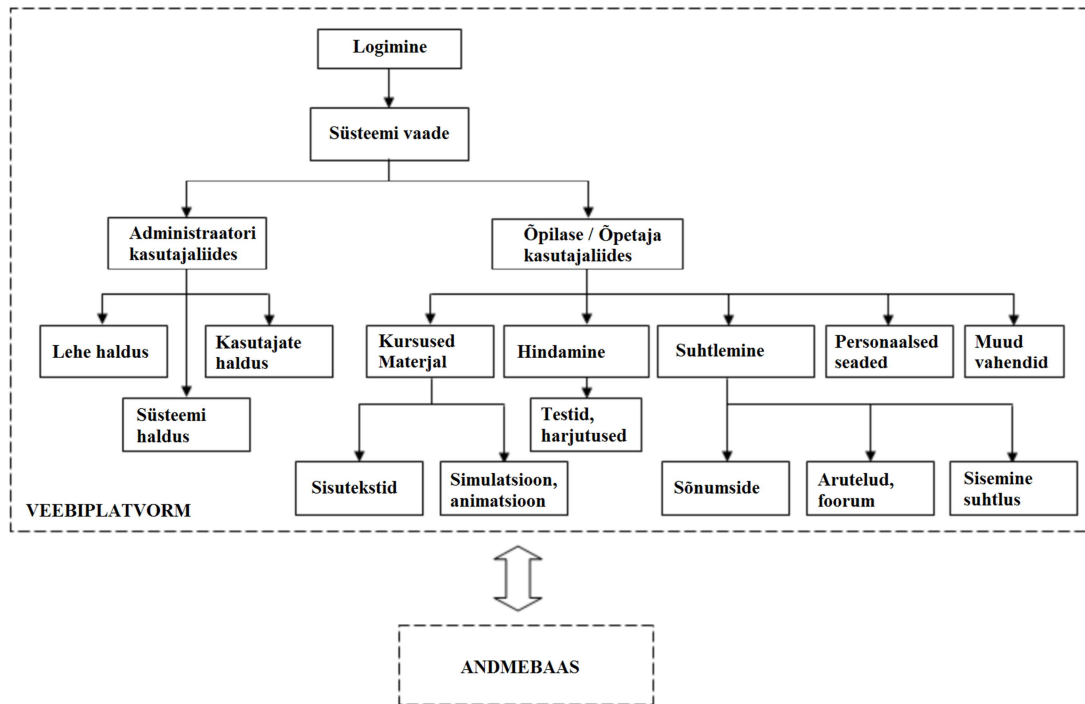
Logimine

Süsteemi vaade

Administraatori kasutajaliides

Õpilase / Õpetaja kasutajaliides

Lehe haldus

Kasutajate haldus

Süsteemi haldus

Kursused Materjal

Hindamine

Suhtlemine

Personaalsed seaded

Muud vahendid

Testid, harjutused

Sisutekstid

Simulatsioon, animatsioon

Sõnumside

Arutelud, foorum

Sisemine suhtlus

VEEBIPLATVORM

ANDMEBAAS